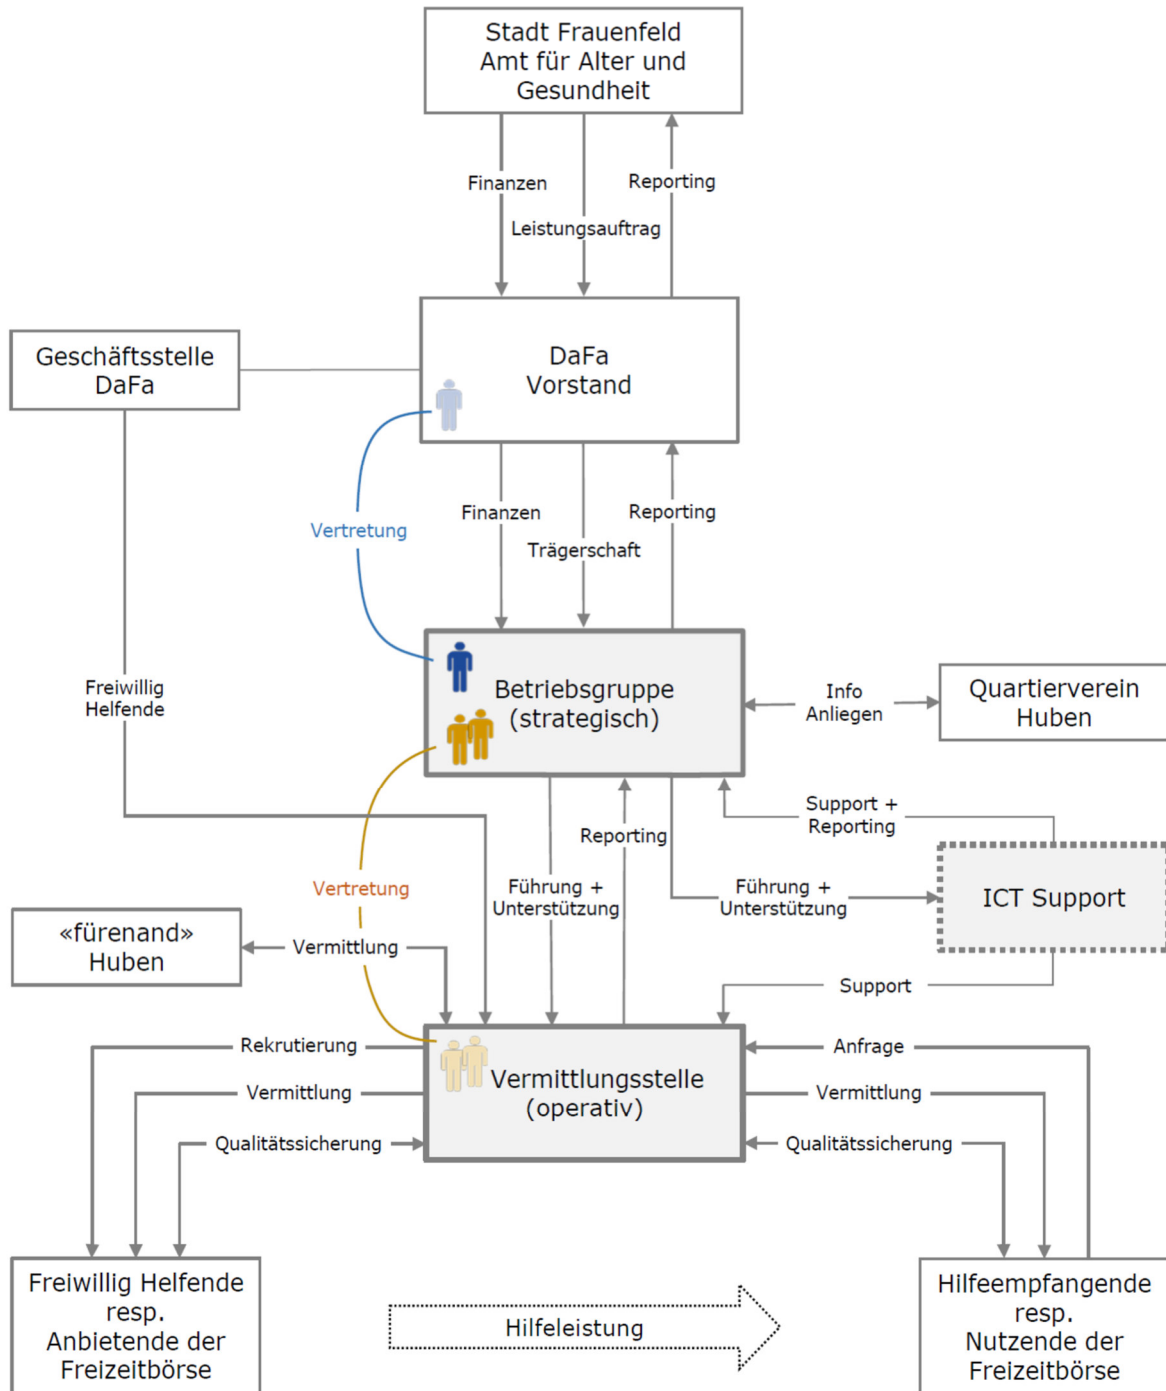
Stadt Frauenfeld
Amt für Alter und Gesundheit

Finanzen

Leistungsauftrag

Reporting

Geschäftsstelle DaFa

DaFa
Vorstand

Vertretung

Finanzen

Trägerschaft

Reporting

Freiwillig Helfende

Betriebsgruppe
(strategisch)

Info
Anliegen

Quartierverein
Huben

Support +
Reporting

Reporting

Vertretung

Führung +
Unterstützung

Führung +
Unterstützung

ICT Support

«fürenand»
Huben

Vermittlung

Support

Rekrutierung

Anfrage

Vermittlungsstelle
(operativ)

Vermittlung

Vermittlung

Qualitätssicherung

Qualitätssicherung

Freiwillig Helfende
resp.
Anbietende der
Freizeitbörse

Hilfeleistung

Hilfeempfangende
resp.
Nutzende der
Freizeitbörse